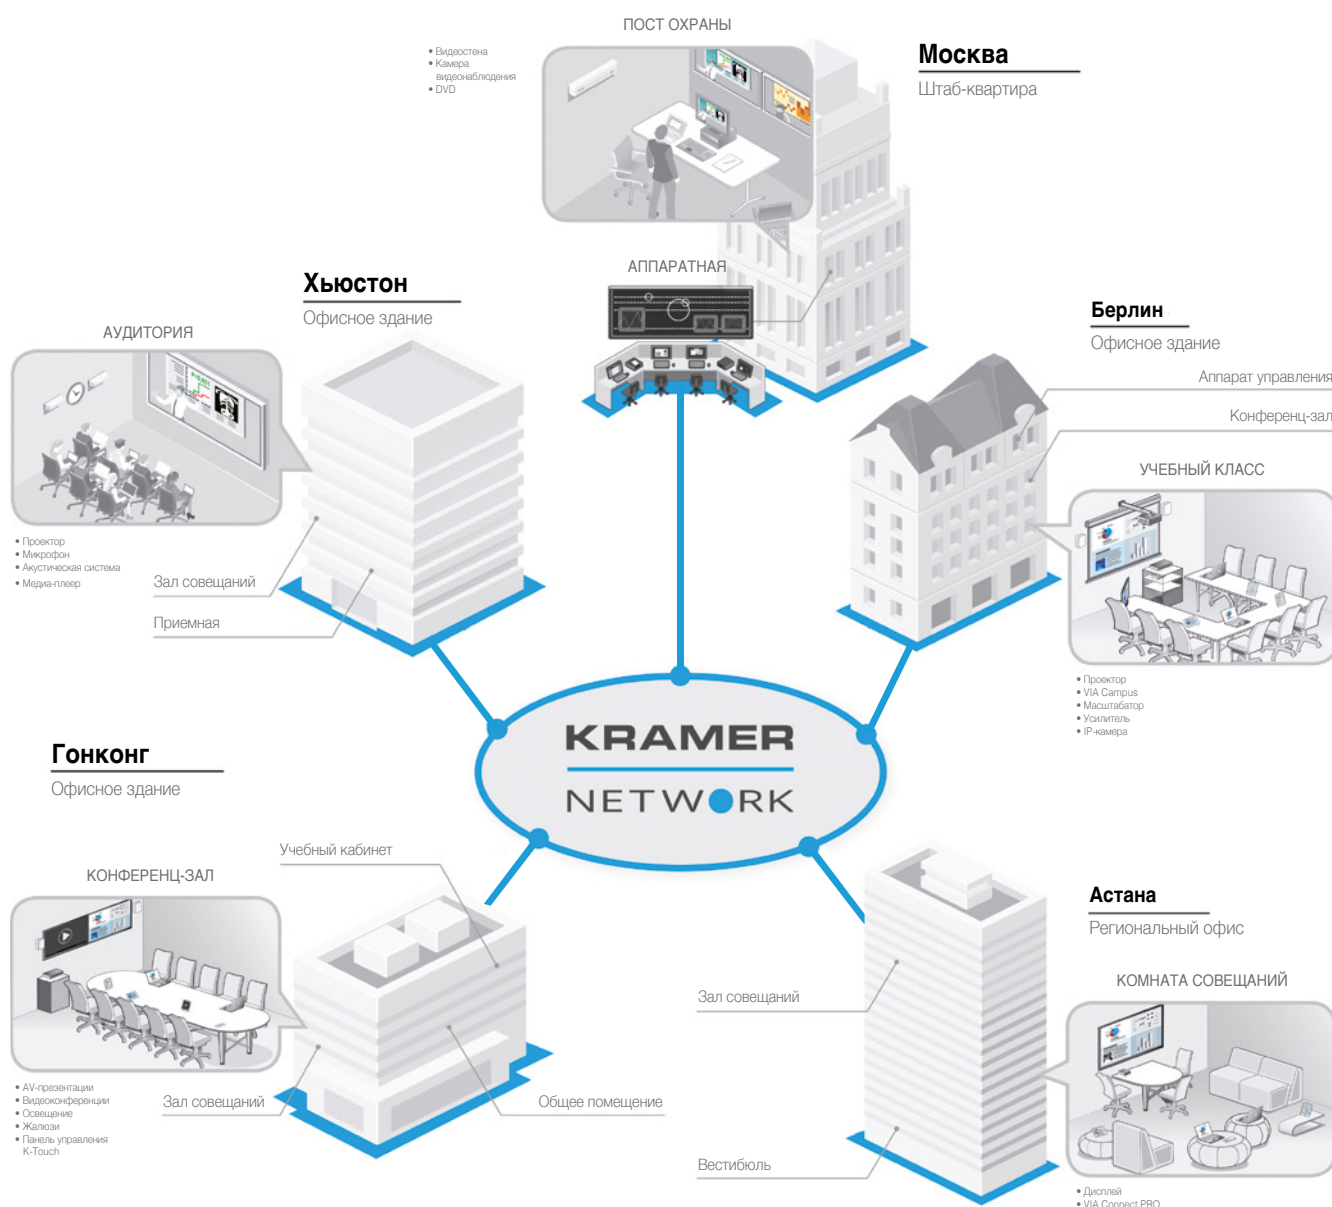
ПОСТ ОХРАНЫ

• Видеостена
• Камера видеонаблюдения
• DVD

Москва
Штаб-квартира

АППАРАТНАЯ

Хьюстон
Офисное здание

АУДИТОРИЯ

• Проектор
• Микрофон
• Акустическая система
• Медиа-плеер

Зал совещаний

Приемная

Берлин
Офисное здание

Аппарат управления

Конференц-зал

УЧЕБНЫЙ КЛАСС

• Проектор
• VIA Campus
• Масштабатор
• Усилитель
• IP-камера

KRAMER
NETWORK

Гонконг
Офисное здание

Учебный кабинет

КОНФЕРЕНЦ-ЗАЛ

• AV-презентации
• Видеоконференции
• Освещение
• Жалюзи
• Панель управления K-Touch

Зал совещаний

Общее помещение

Астана
Региональный офис

Зал совещаний

КОМНАТА СОВЕЩАНИЙ

Вестибюль

• Дисплей
• VIA Connect PRO